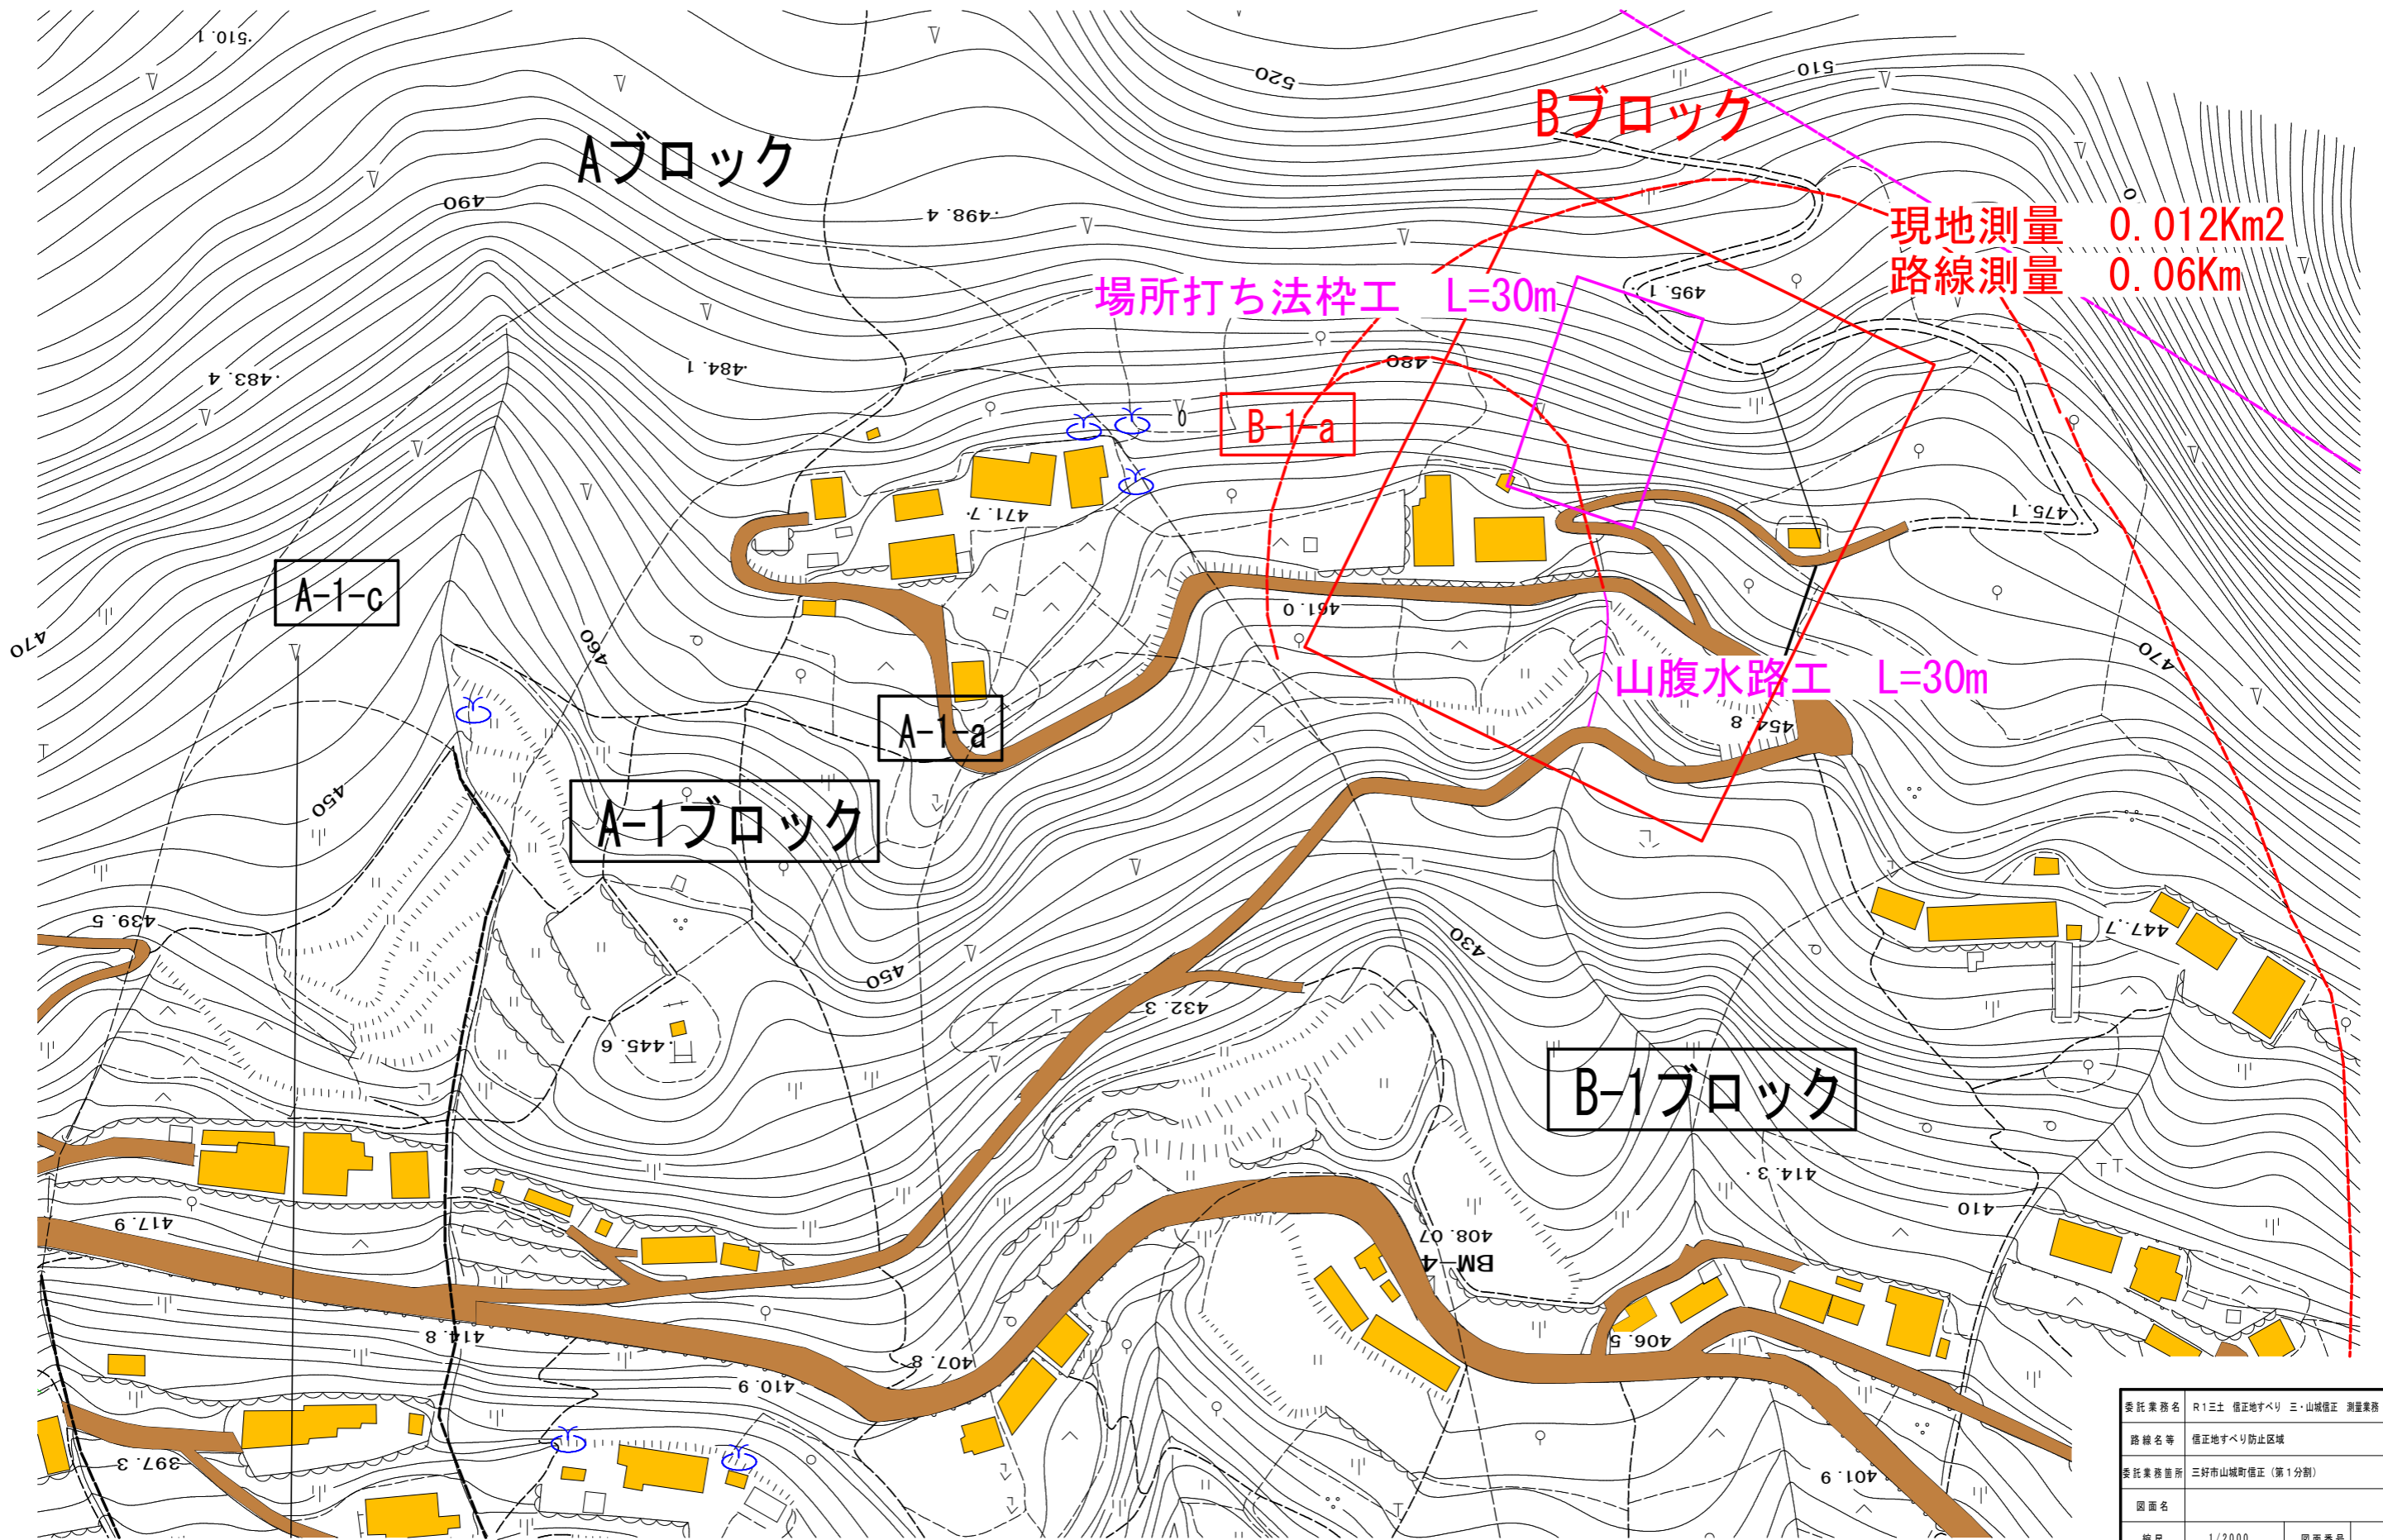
Bブロック

Aブロック

現地測量　0.012Km2
路線測量　0.06Km

場所打ち法枠工　L=30m

B-1-a

A-1-c

A-1-a

A-1ブロック

山腹水路工　L=30m

B-1ブロック

510.1
520
510
490
498.4
495.1
483.4
484.1
480
471.7
475.1
461.0
460
470
470
454.8
450
439.5
450
430
432.3
445.6
414.3
410
417.9
408.07
BM-4
414.8
407.8
406.5
410.6
397.3
401.9

| 委託業務名 | R1三土　信正地すべり　三・山城信正　測量業務 |
|---|---|
| 路線名等 | 信正地すべり防止区域 |
| 委託業務箇所 | 三好市山城町信正（第1分割） |
| 図面名 | |
| 縮尺 | 1/2000 |